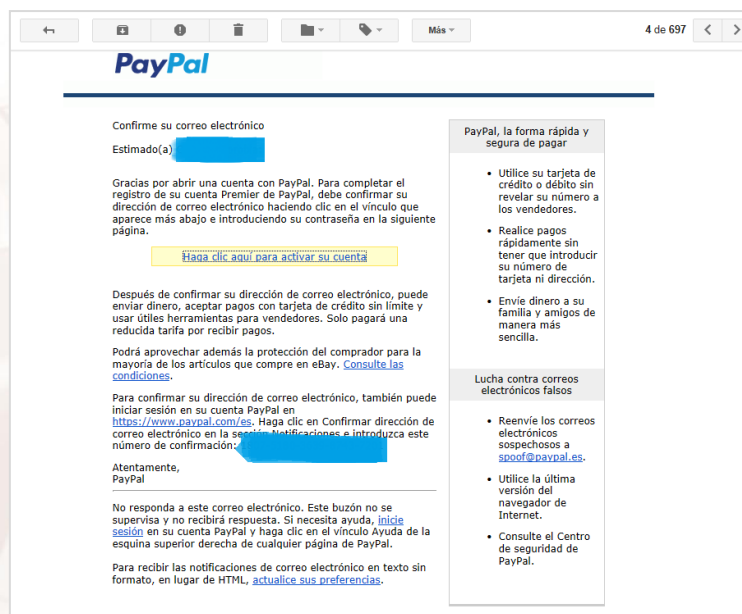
Más

4 de 697

PayPal

Confirme su correo electrónico

Estimado(a) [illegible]

Gracias por abrir una cuenta con PayPal. Para completar el registro de su cuenta Premier de PayPal, debe confirmar su dirección de correo electrónico haciendo clic en el vínculo que aparece más abajo e introduciendo su contraseña en la siguiente página.

Haga clic aquí para activar su cuenta

Después de confirmar su dirección de correo electrónico, puede enviar dinero, aceptar pagos con tarjeta de crédito sin límite y usar útiles herramientas para vendedores. Solo pagará una reducida tarifa por recibir pagos.

Podrá aprovechar además la protección del comprador para la mayoría de los artículos que compre en eBay. Consulte las condiciones.

Para confirmar su dirección de correo electrónico, también puede iniciar sesión en su cuenta PayPal en https://www.paypal.com/es. Haga clic en Confirmar dirección de correo electrónico en la sección Notificaciones e introduzca este número de confirmación: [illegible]

Atentamente,
PayPal

No responda a este correo electrónico. Este buzón no se supervisa y no recibirá respuesta. Si necesita ayuda, inicie sesión en su cuenta PayPal y haga clic en el vínculo Ayuda de la esquina superior derecha de cualquier página de PayPal.

Para recibir las notificaciones de correo electrónico en texto sin formato, en lugar de HTML, actualice sus preferencias.

PayPal, la forma rápida y segura de pagar

- Utilice su tarjeta de crédito o débito sin revelar su número a los vendedores.
- Realice pagos rápidamente sin tener que introducir su número de tarjeta ni dirección.
- Envíe dinero a su familia y amigos de manera más sencilla.

Lucha contra correos electrónicos falsos

- Reenvíe los correos electrónicos sospechosos a spoof@paypal.es.
- Utilice la última versión del navegador de Internet.
- Consulte el Centro de seguridad de PayPal.